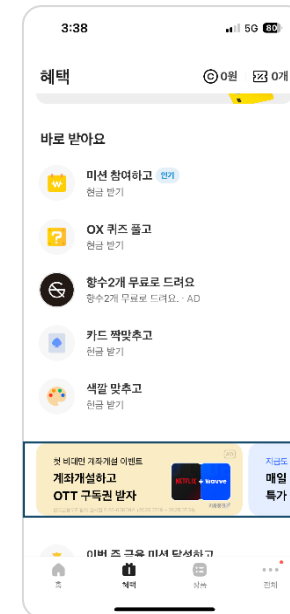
3:38
5G 80

혜택
0원 0개

바로 받아요

미션 참여하고 인기
현금 받기

OX 퀴즈 풀고
현금 받기

향수2개 무료로 드려요
향수2개 무료로 드려요. · AD

카드 짝맞추고
현금 받기

색깔 맞추고
현금 받기

첫 비대면 계좌개설 이벤트
계좌개설하고
OTT 구독권 받자
AD
NETFLIX
tving

지금도
매일
특가

이번 주 금융 미션 달성하고

홈
혜택
상품
전체